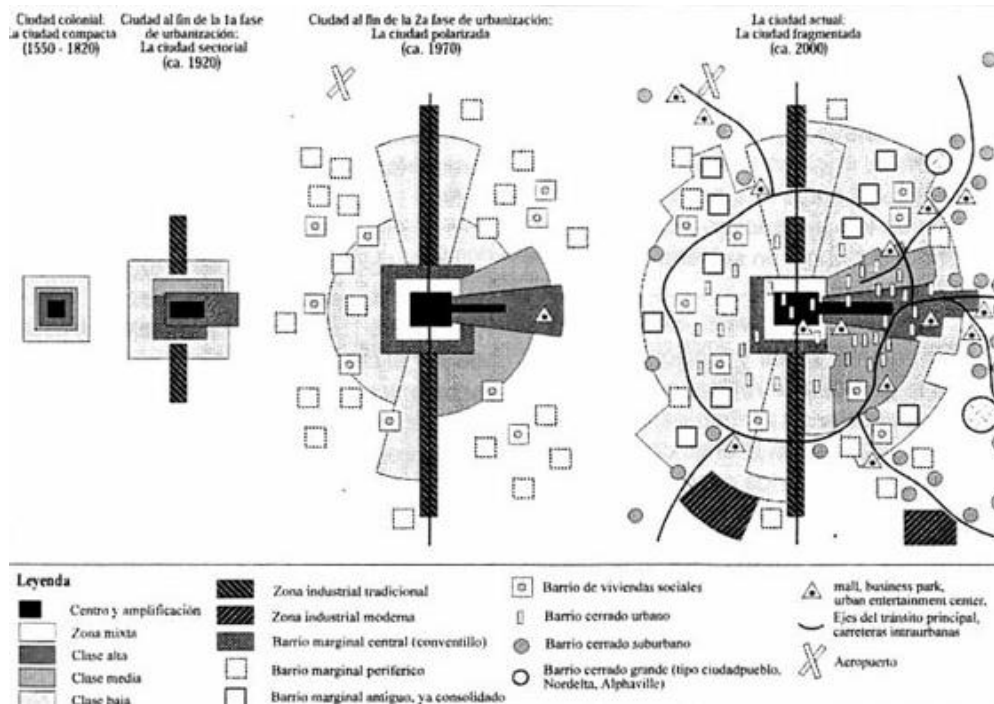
Ciudad colonial: La ciudad compacta (1550 - 1820)

Ciudad al fin de la 1a fase de urbanización: La ciudad sectorial (ca. 1920)

Ciudad al fin de la 2a fase de urbanización: La ciudad polarizada (ca. 1970)

La ciudad actual: La ciudad fragmentada (ca. 2000)

Leyenda

Centro y amplificación
Zona mixta
Clase alta
Clase media
Clase baja

Zona industrial tradicional
Zona industrial moderna
Barrio marginal central (conventillo)
Barrio marginal periferico
Barrio marginal antiguo, ya consolidado

Barrio de viviendas sociales
Barrio cerrado urbano
Barrio cerrado suburbano
Barrio cerrado grande (tipo ciudadpueblo, Nordelta, Alphaville)

mall, business park, urban entertainment center,
Ejes del tránsito principal, carreteras intraurbanas
Aeropuerto